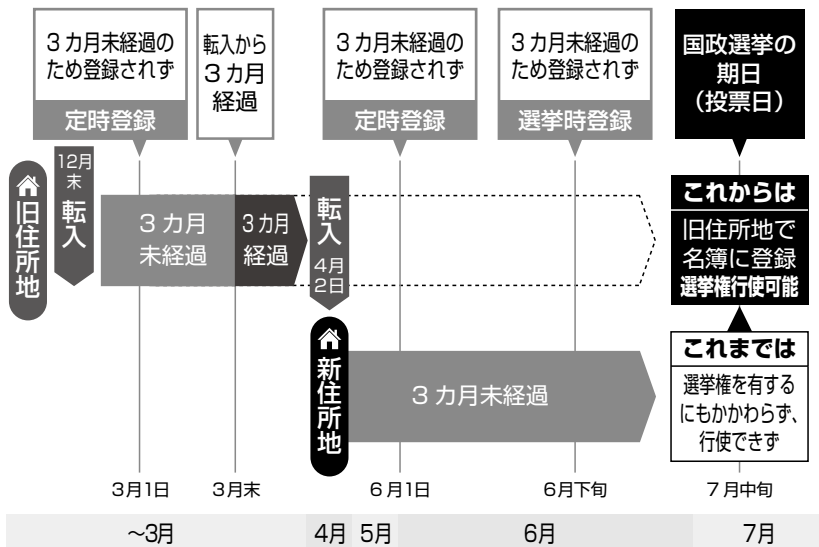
3カ月未経過のため登録されず
定時登録

転入から3カ月経過

3カ月未経過のため登録されず
定時登録

3カ月未経過のため登録されず
選挙時登録

国政選挙の期日（投票日）

旧住所地

12月末
転入

3カ月未経過

3カ月経過

転入
4月2日

これからは
旧住所地で名簿に登録
選挙権行使可能

新住所地

3カ月未経過

これまでは
選挙権を有するにもかかわらず、行使できず

3月1日
3月末
6月1日
6月下旬
7月中旬

| ~3月 | 4月 | 5月 | 6月 | 7月 |
|---|---|---|---|---|